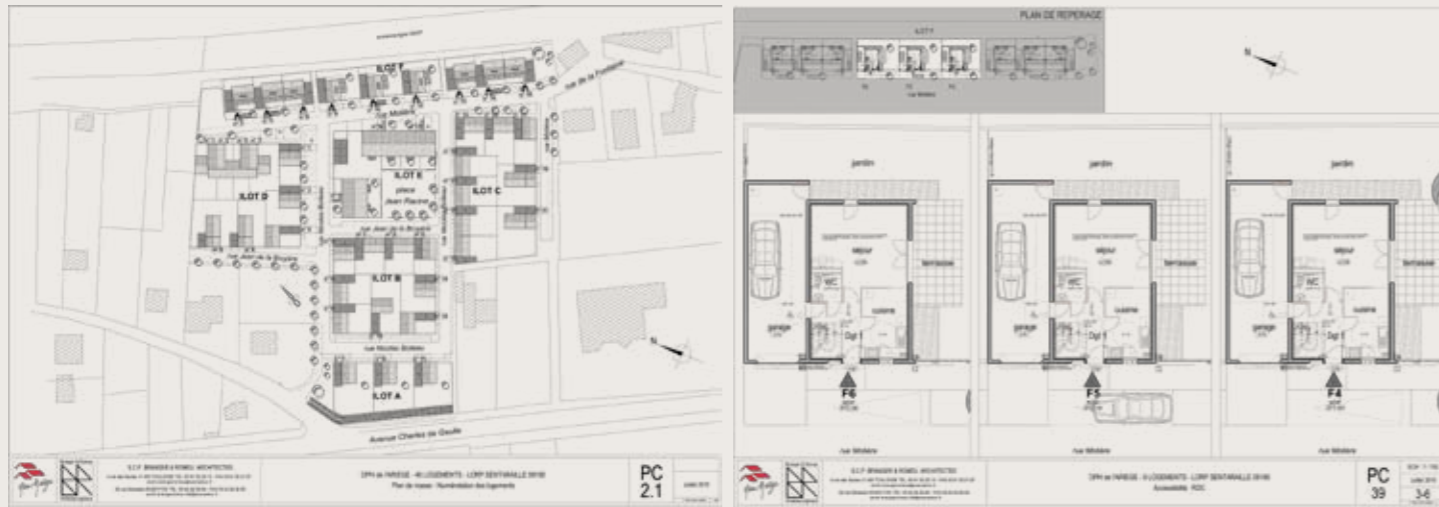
ILOT F
ILOT E
place Jean Racine
ILOT C
ILOT D
ILOT B
rue Nicolas Boileau
ILOT A
Avenue Charles de Gaulle
S.C.P. BRAGER & ROMEU ARCHITECTES
OPH de l'ARIEGE - 6 LOGEMENTS - LORP SENTARAILLE 09190
Plan de masse - Numérotation des logements
PC
2.1

PLAN DE REPERAGE
ILOT F
rue Molière
N
jardin
jardin
jardin
séjour
séjour
séjour
terrasse
terrasse
terrasse
WC
WC
WC
cuisine
cuisine
cuisine
garage
garage
garage
Dgt 1
Dgt 1
Dgt 1
F6
F5
F4
rue Molière
rue Molière
rue Molière
S.C.P. BRAGER & ROMEU ARCHITECTES
OPH de l'ARIEGE - 6 LOGEMENTS - LORP SENTARAILLE 09190
Accessibilité - RDC
PC
39
3-6